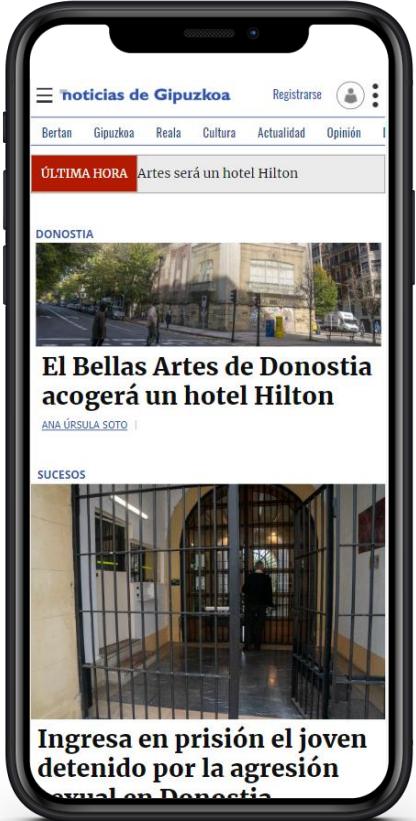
noticias de Gipuzkoa

Registrarse

Bertan Gipuzkoa Reala Cultura Actualidad Opinión

ÚLTIMA HORA Artes será un hotel Hilton

DONOSTIA

El Bellas Artes de Donostia acogerá un hotel Hilton

ANA ÚRSULA SOTO

SUCESOS

Ingresa en prisión el joven detenido por la agresión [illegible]